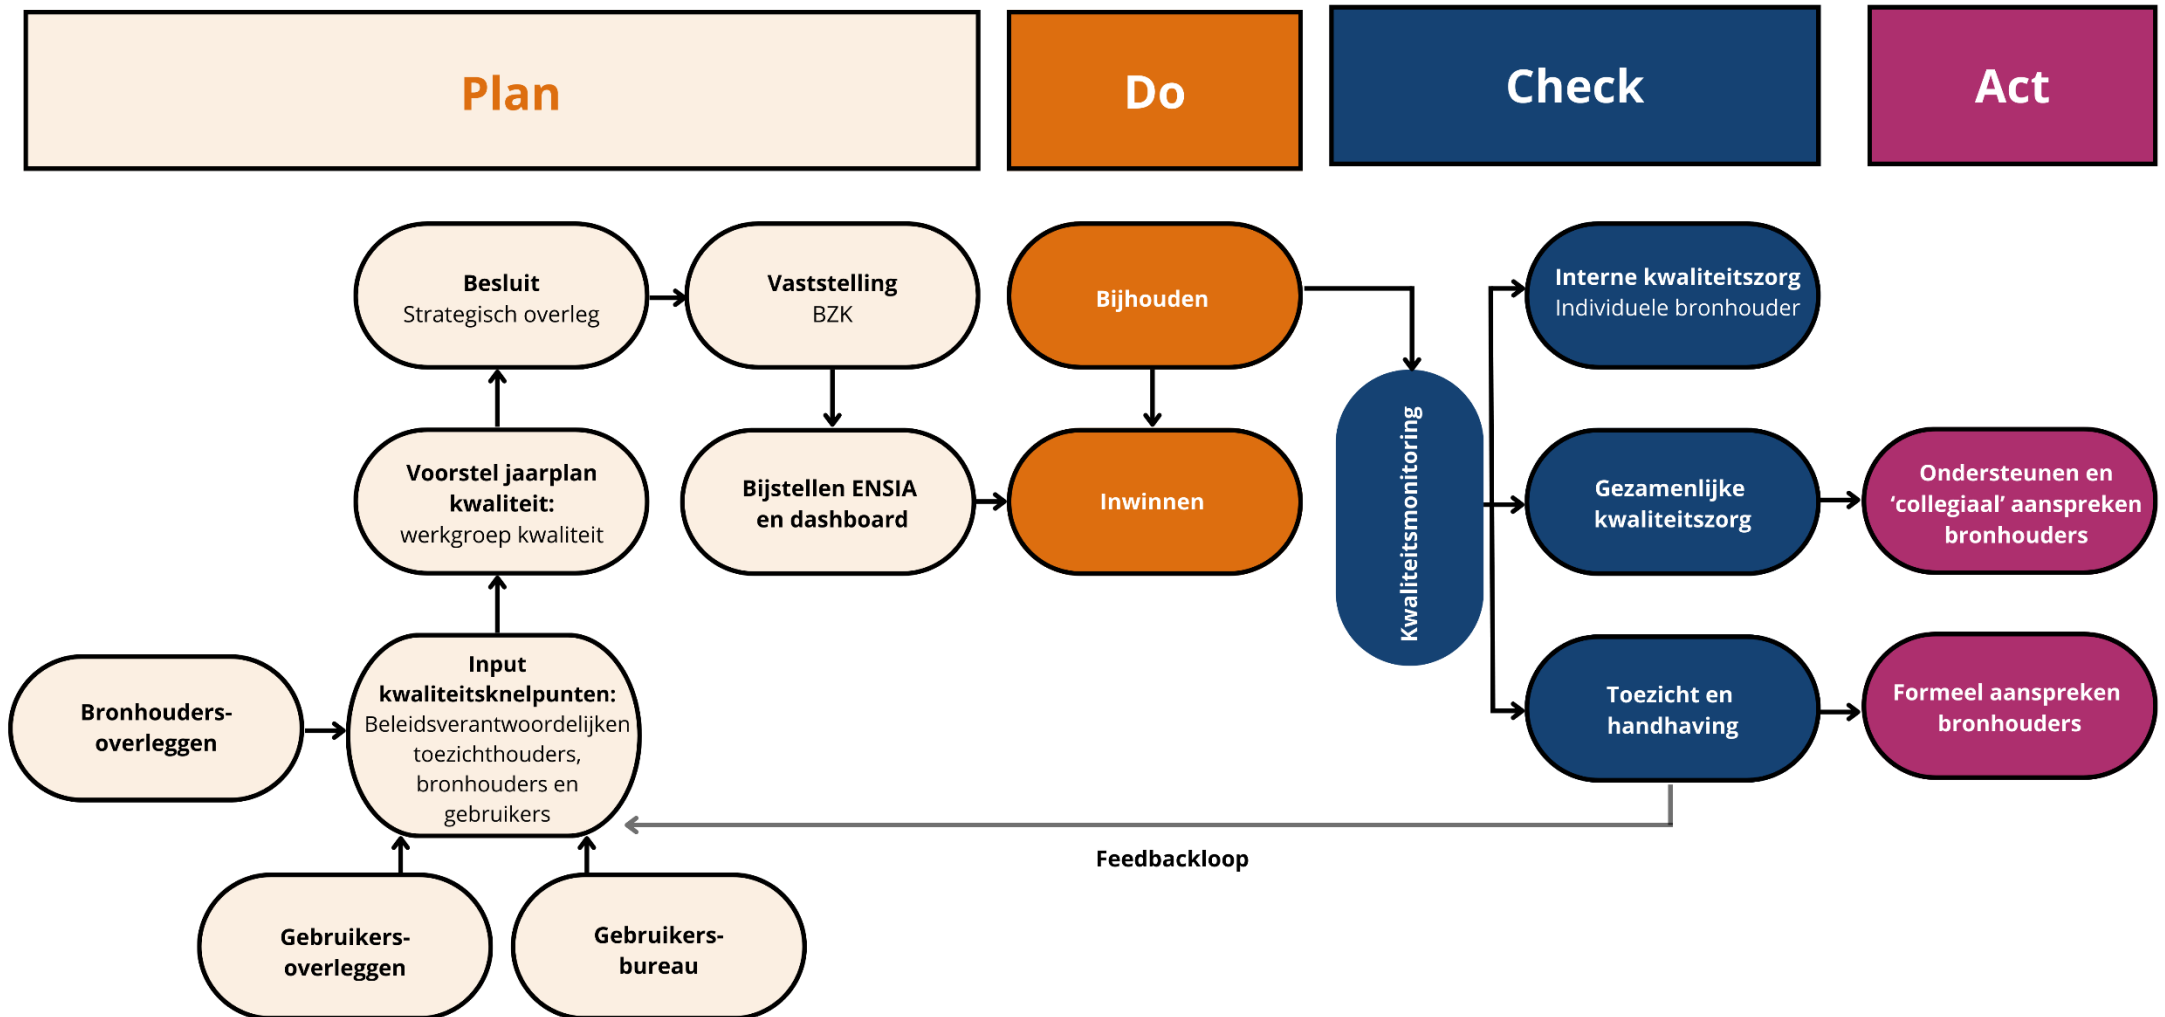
Plan

Do

Check

Act

Besluit
Strategisch overleg

Vaststelling
BZK

Bijhouden

Voorstel jaarplan kwaliteit:
werkgroep kwaliteit

Bijstellen ENSIA en dashboard

Inwinnen

Kwaliteitsmonitoring

Interne kwaliteitszorg
Individuele bronhouder

Gezamenlijke kwaliteitszorg

Ondersteunen en 'collegiaal' aanspreken bronhouders

Toezicht en handhaving

Formeel aanspreken bronhouders

Bronhouders-overleggen

Input kwaliteitsknelpunten:
Beleidsverantwoordelijken toezichthouders, bronhouders en gebruikers

Feedbackloop

Gebruikers-overleggen

Gebruikers-bureau